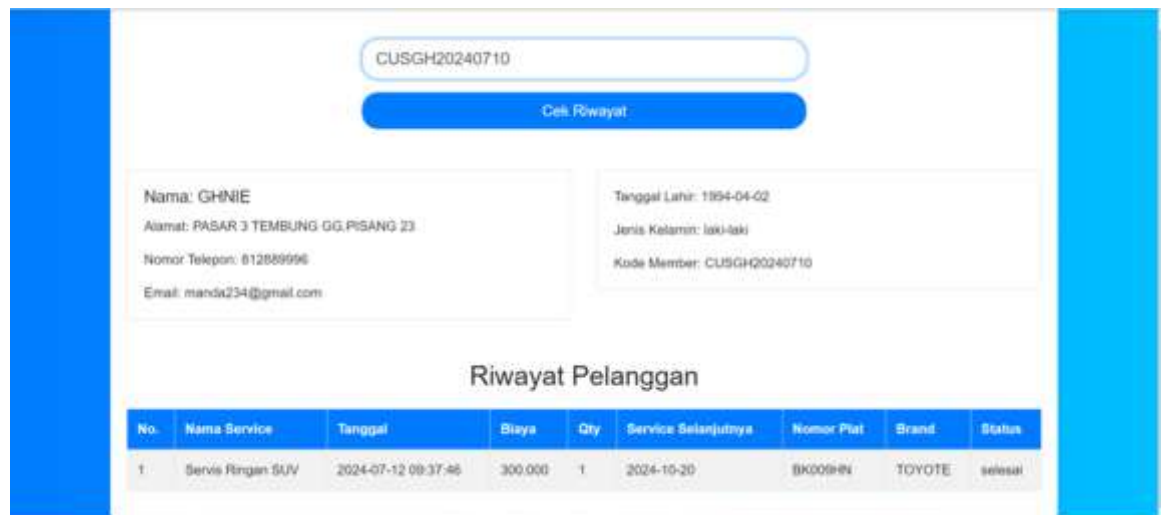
CUSGH20240710

Cek Riwayat

Nama: GHNIE

Alamat: PASAR 3 TEMBUNG GG.PISANG 23

Nomor Telepon: 812889996

Email: manda234@gmail.com

Tanggal Lahir: 1994-04-02

Jenis Kelamin: laki-laki

Kode Member: CUSGH20240710

Riwayat Pelanggan

| No. | Nama Service | Tanggal | Biaya | Qty | Service Selanjutnya | Nomor Plat | Brand | Status |
|---|---|---|---|---|---|---|---|---|
| 1 | Servis Ringan SUV | 2024-07-12 09:37:46 | 300.000 | 1 | 2024-10-20 | BK009HN | TOYOTE | selesai |